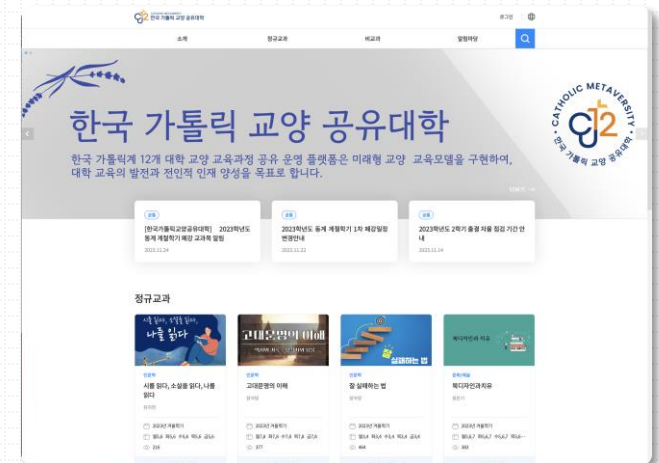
CATHOLIC METAVERSITY 한국 가톨릭 교양 공유대학

로그인

소개 정규교과 비교과 열린마당

한국 가톨릭 교양 공유대학

한국 가톨릭계 12개 대학 교양 교육과정 공유 운영 플랫폼은 미래형 교양 교육모델을 구현하여, 대학 교육의 발전과 전인적 인재 양성을 목표로 합니다.

CATHOLIC METAVERSITY 한국 가톨릭 교양 공유대학

공지
[한국가톨릭교양공유대학] 2023학년도 동계 계절학기 폐강 교과목 알림
2023.11.24

공지
2023학년도 동계 계절학기 1차 폐강일정 변경안내
2023.11.22

공지
2023학년도 2학기 출결 처리 일정 기간 안내
2023.11.24

정규교과

나를 읽다
인문학
시를 읽다, 소설을 읽다, 나를 읽다
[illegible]
2023년 겨울학기
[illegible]
226

고대문명의 이해
인문학
고대문명의 이해
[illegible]
2023년 겨울학기
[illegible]
377

잘 실패하는 법
인문학
잘 실패하는 법
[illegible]
2023년 겨울학기
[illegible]
464

복디자인과 치유
문화/예술
복디자인과치유
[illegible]
2023년 겨울학기
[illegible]
383